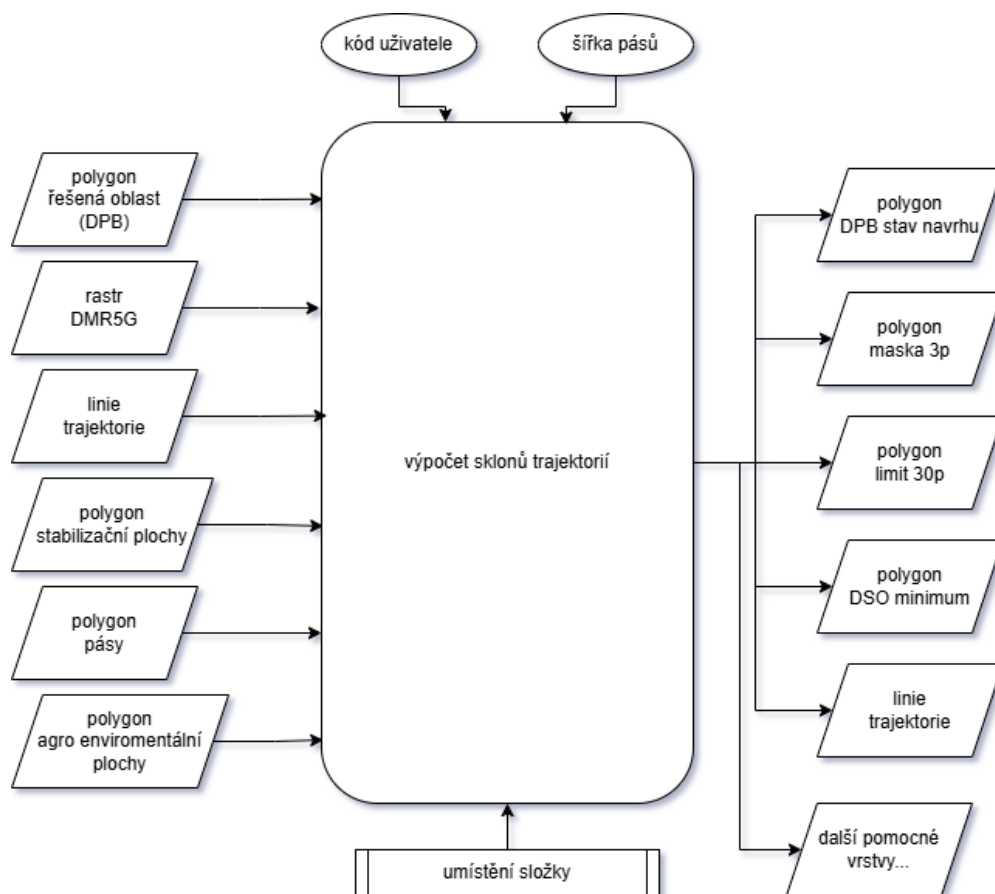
kód uživatele

šířka pásů

polygon
řešená oblast
(DPB)

rastr
DMR5G

linie
trajektorie

polygon
stabilizační plochy

polygon
pásy

polygon
agro enviromentální
plochy

výpočet sklonů trajektorií

polygon
DPB stav navrhu

polygon
maska 3p

polygon
limit 30p

polygon
DSO minimum

linie
trajektorie

další pomocné
vrstvy...

umístění složky